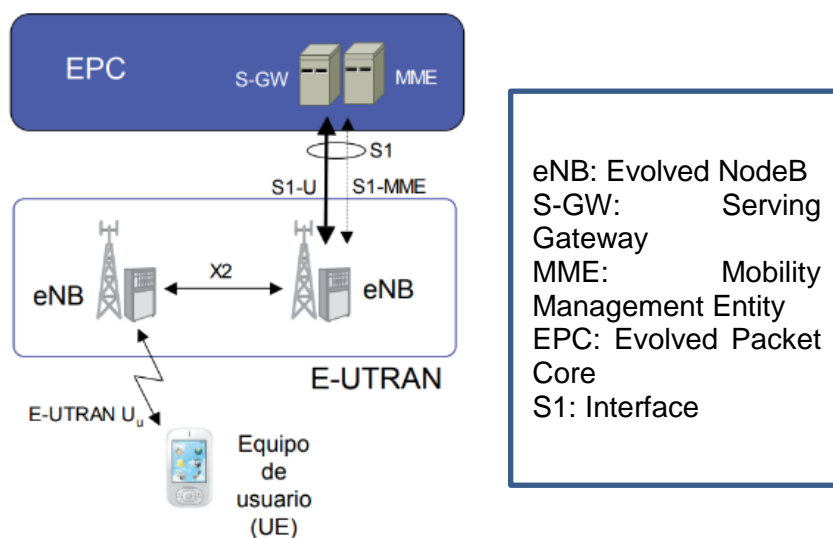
EPC

S-GW

MME

S1

S1-U

S1-MME

eNB

X2

eNB

E-UTRAN

E-UTRAN $U_u$

Equipo de usuario (UE)

eNB: Evolved NodeB
S-GW: Serving Gateway
MME: Mobility Management Entity
EPC: Evolved Packet Core
S1: Interface